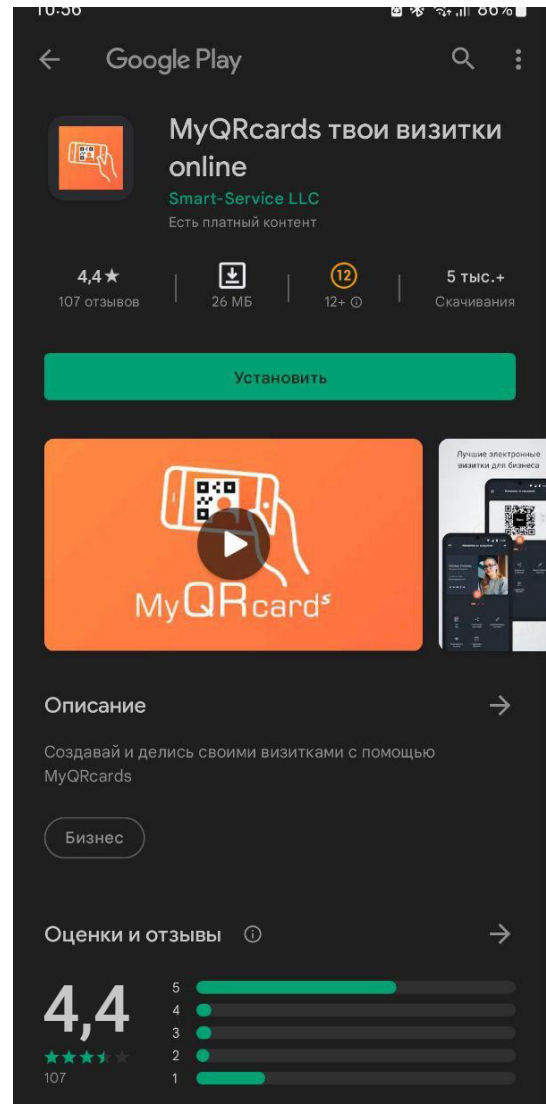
10:56 86%

Google Play

MyQRcards твои визитки online
Smart-Service LLC
Есть платный контент

4,4★
107 отзывов

26 МБ

12
12+

5 тыс.+
Скачивания

Установить

MyQRcards

Лучшие электронные визитки для бизнеса

Описание

Создавай и делись своими визитками с помощью MyQRcards

Бизнес

Оценки и отзывы

4,4
107

5
4
3
2
1